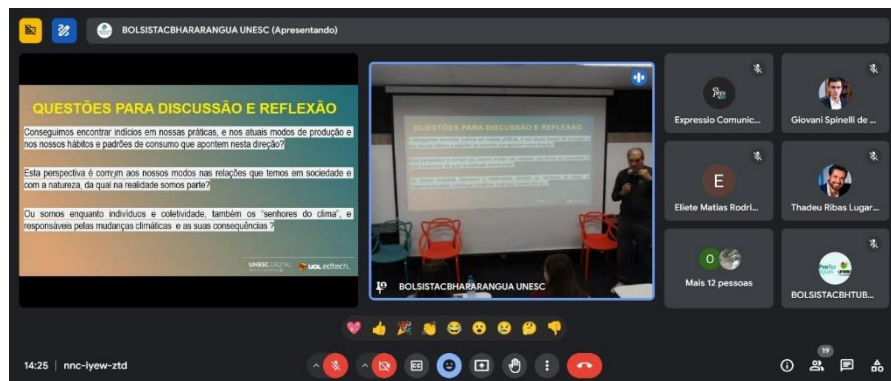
BOLSISTACBHARARANGUA UNESC (Apresentando)

QUESTÕES PARA DISCUSSÃO E REFLEXÃO

Conseguimos encontrar indícios em nossas práticas, e nos atuais modos de produção e nos nossos hábitos e padrões de consumo que apontem nesta direção?

Esta perspectiva é comum aos nossos modos nas relações que temos em sociedade e com a natureza, da qual na realidade somos parte?

Ou somos enquanto indivíduos e coletividade, também os "senhores do clima", e responsáveis pelas mudanças climáticas e as suas consequências ?

UNESC DIGITAL
UOL edtech.

QUESTÕES PARA DISCUSSÃO E REFLEXÃO

BOLSISTACBHARARANGUA UNESC

Expressio Comunic...

Giovani Spinelli de ...

E

Eliete Matias Rodri...

Thadeu Ribas Lugar...

Mais 12 pessoas

BOLSISTACBHTUB...

14:25 | nnc-iyew-ztd

19